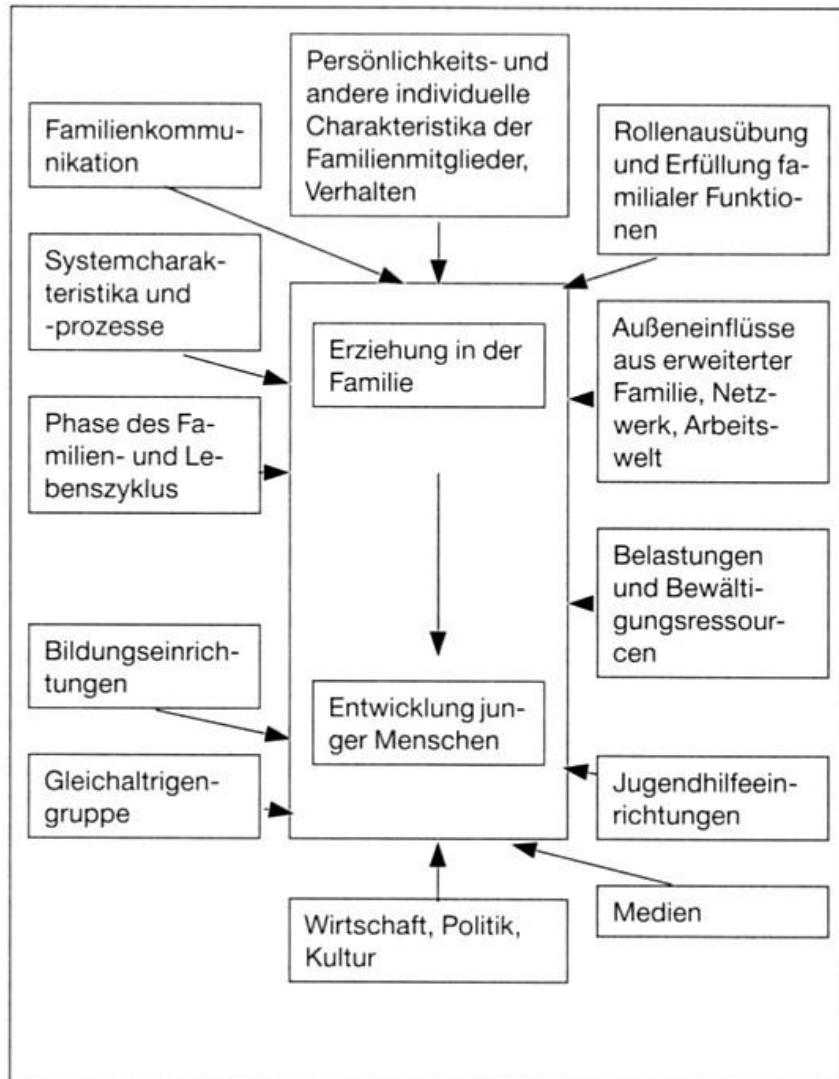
Persönlichkeits- und andere individuelle Charakteristika der Familienmitglieder, Verhalten

Familienkommunikation

Rollenausübung und Erfüllung familialer Funktionen

Systemcharakteristika und -prozesse

Erziehung in der Familie

Außeneinflüsse aus erweiterter Familie, Netzwerk, Arbeitswelt

Phase des Familien- und Lebenszyklus

Belastungen und Bewältigungsressourcen

Bildungseinrichtungen

Entwicklung junger Menschen

Gleichaltrigengruppe

Jugendhilfeeinrichtungen

Wirtschaft, Politik, Kultur

Medien